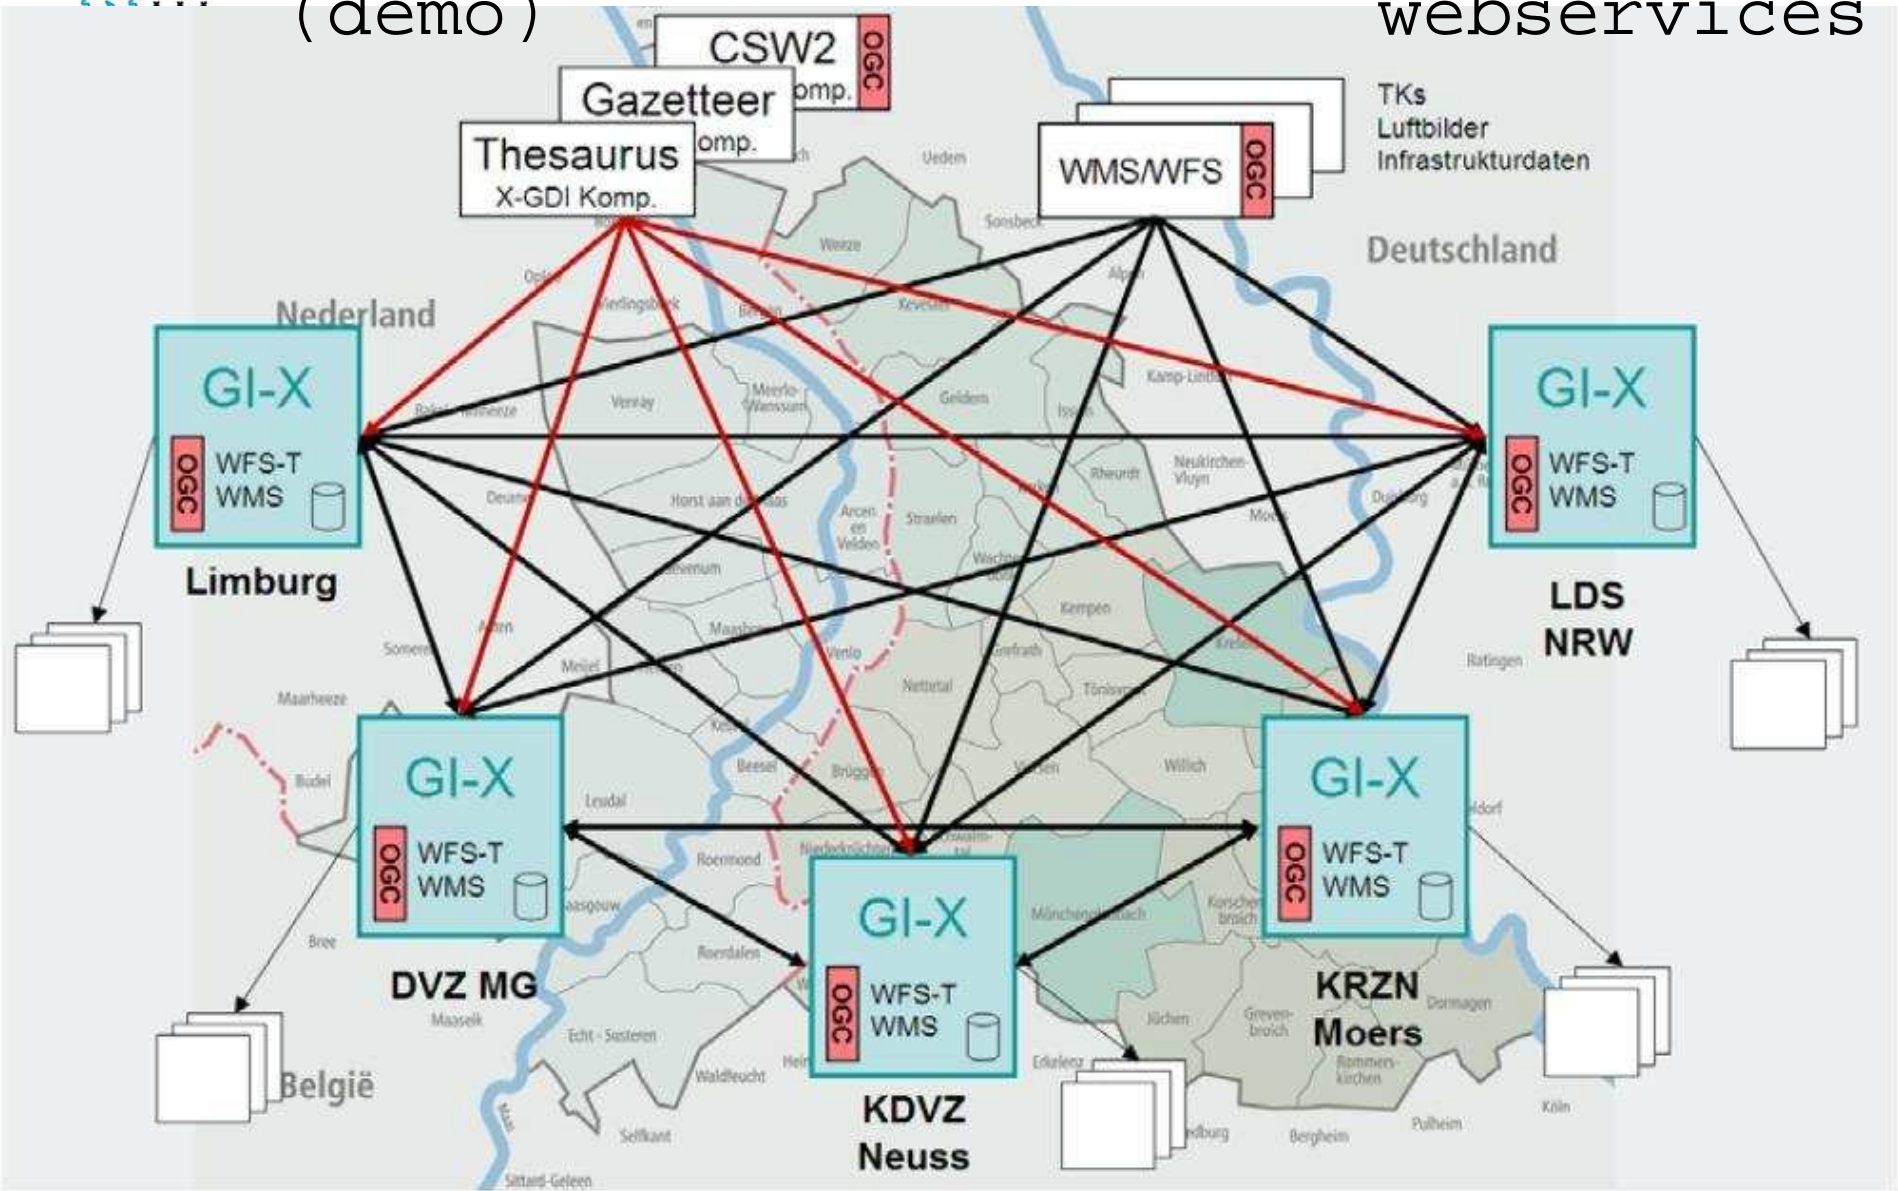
(demo) webservices

CSW2 OGC
Gazetteer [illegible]omp.
Thesaurus X-GDI Komp.

WMS/WFS OGC

TKs
Luftbilder
Infrastrukturdaten

Deutschland

Nederland

GI-X
OGC WFS-T WMS
Limburg

GI-X
OGC WFS-T WMS
LDS NRW

GI-X
OGC WFS-T WMS
DVZ MG

GI-X
OGC WFS-T WMS
KRZN Moers

GI-X
OGC WFS-T WMS
KDVZ Neuss

België

Uedem
Sonsbeck
Weeze
Kevelaer
Merlingsbeek
Venray
Meerlo-Wanssum
Geldern
Kamp-Lintfort
Issum
Alpen
Rheurdt
Neukirchen-Vluyn
Moers
Duisburg
Horst aan de Maas
Deurne
Arcen en Velden
Straelen
Wachtendonk
Kempen
Krefeld
Venlo
Grefrath
Nettetal
Tönisvorst
Meijel
Someren
Maarheeze
Budel
Beesel
Brüggen
Viersen
Willich
Leudal
Roermond
Niederkrüchten
Mönchengladbach
Korschenbroich
Roerdalen
Echt-Susteren
Maaseik
Bree
Waldfeucht
Selfkant
Sittard-Geleen
Erkelenz
Jüchen
Grevenbroich
Dormagen
Rommerskirchen
Bergheim
Pulheim
Köln
Ratingen